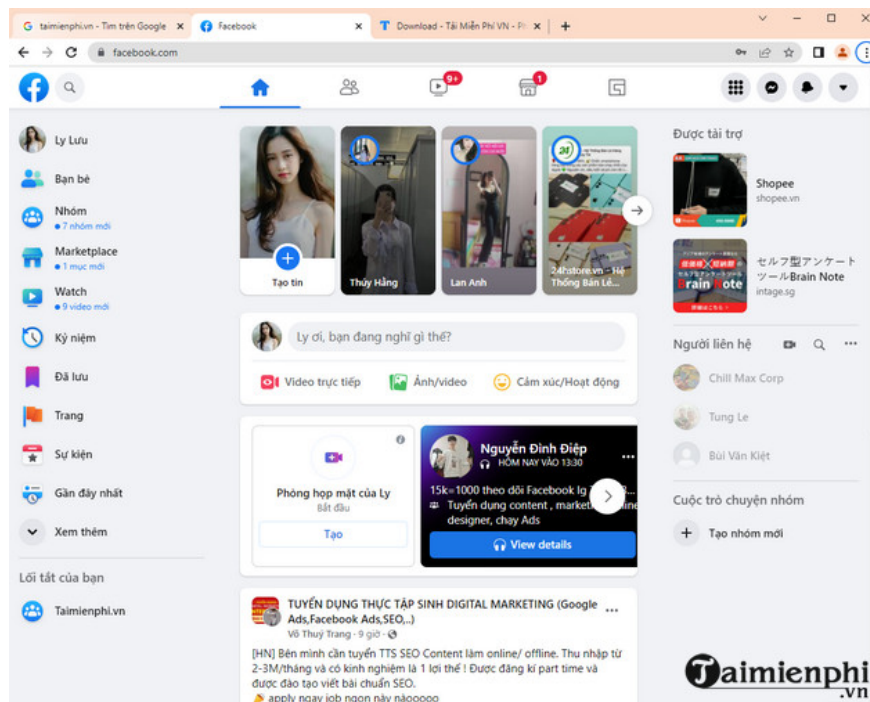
G taimienphi.vn - Tìm trên Google ×
Facebook ×
T Download - Tải Miễn Phí VN - Ph ×
+

facebook.com

9+
1

Ly Lưu
Bạn bè
Nhóm
• 7 nhóm mới
Marketplace
• 1 mục mới
Watch
• 9 video mới
Kỷ niệm
Đã lưu
Trang
Sự kiện
Gần đây nhất
Xem thêm

Lối tắt của bạn
Taimienphi.vn

Tạo tin
Thúy Hằng
Lan Anh
24hstore.vn - Hệ Thống Bán Lẻ...

Ly ơi, bạn đang nghĩ gì thế?
Video trực tiếp
Ảnh/video
Cảm xúc/Hoạt động

Phòng họp mặt của Ly
Bắt đầu
Tạo

Nguyễn Đình Điệp
HÔM NAY VÀO 13:30
15k=1000 theo dõi Facebook Ig
Tuyển dụng content, market
designer, chạy Ads
View details

TUYỂN DỤNG THỰC TẬP SINH DIGITAL MARKETING (Google Ads,Facebook Ads,SEO,..)
Võ Thuý Trang · 9 giờ ·
[HN] Bên mình cần tuyển TTS SEO Content làm online/ offline. Thu nhập từ 2-3M/tháng và có kinh nghiệm là 1 lợi thế ! Được đăng kí part time và được đào tạo viết bài chuẩn SEO.
apply ngay job ngon nhaaaa

Được tài trợ
Shopee
shopee.vn
セルフ型アンケートツールBrain Note
intage.sg

Người liên hệ
Chill Max Corp
Tung Le
Bùi Văn Kiệt

Cuộc trò chuyện nhóm
Tạo nhóm mới

Taimienphi
.vn